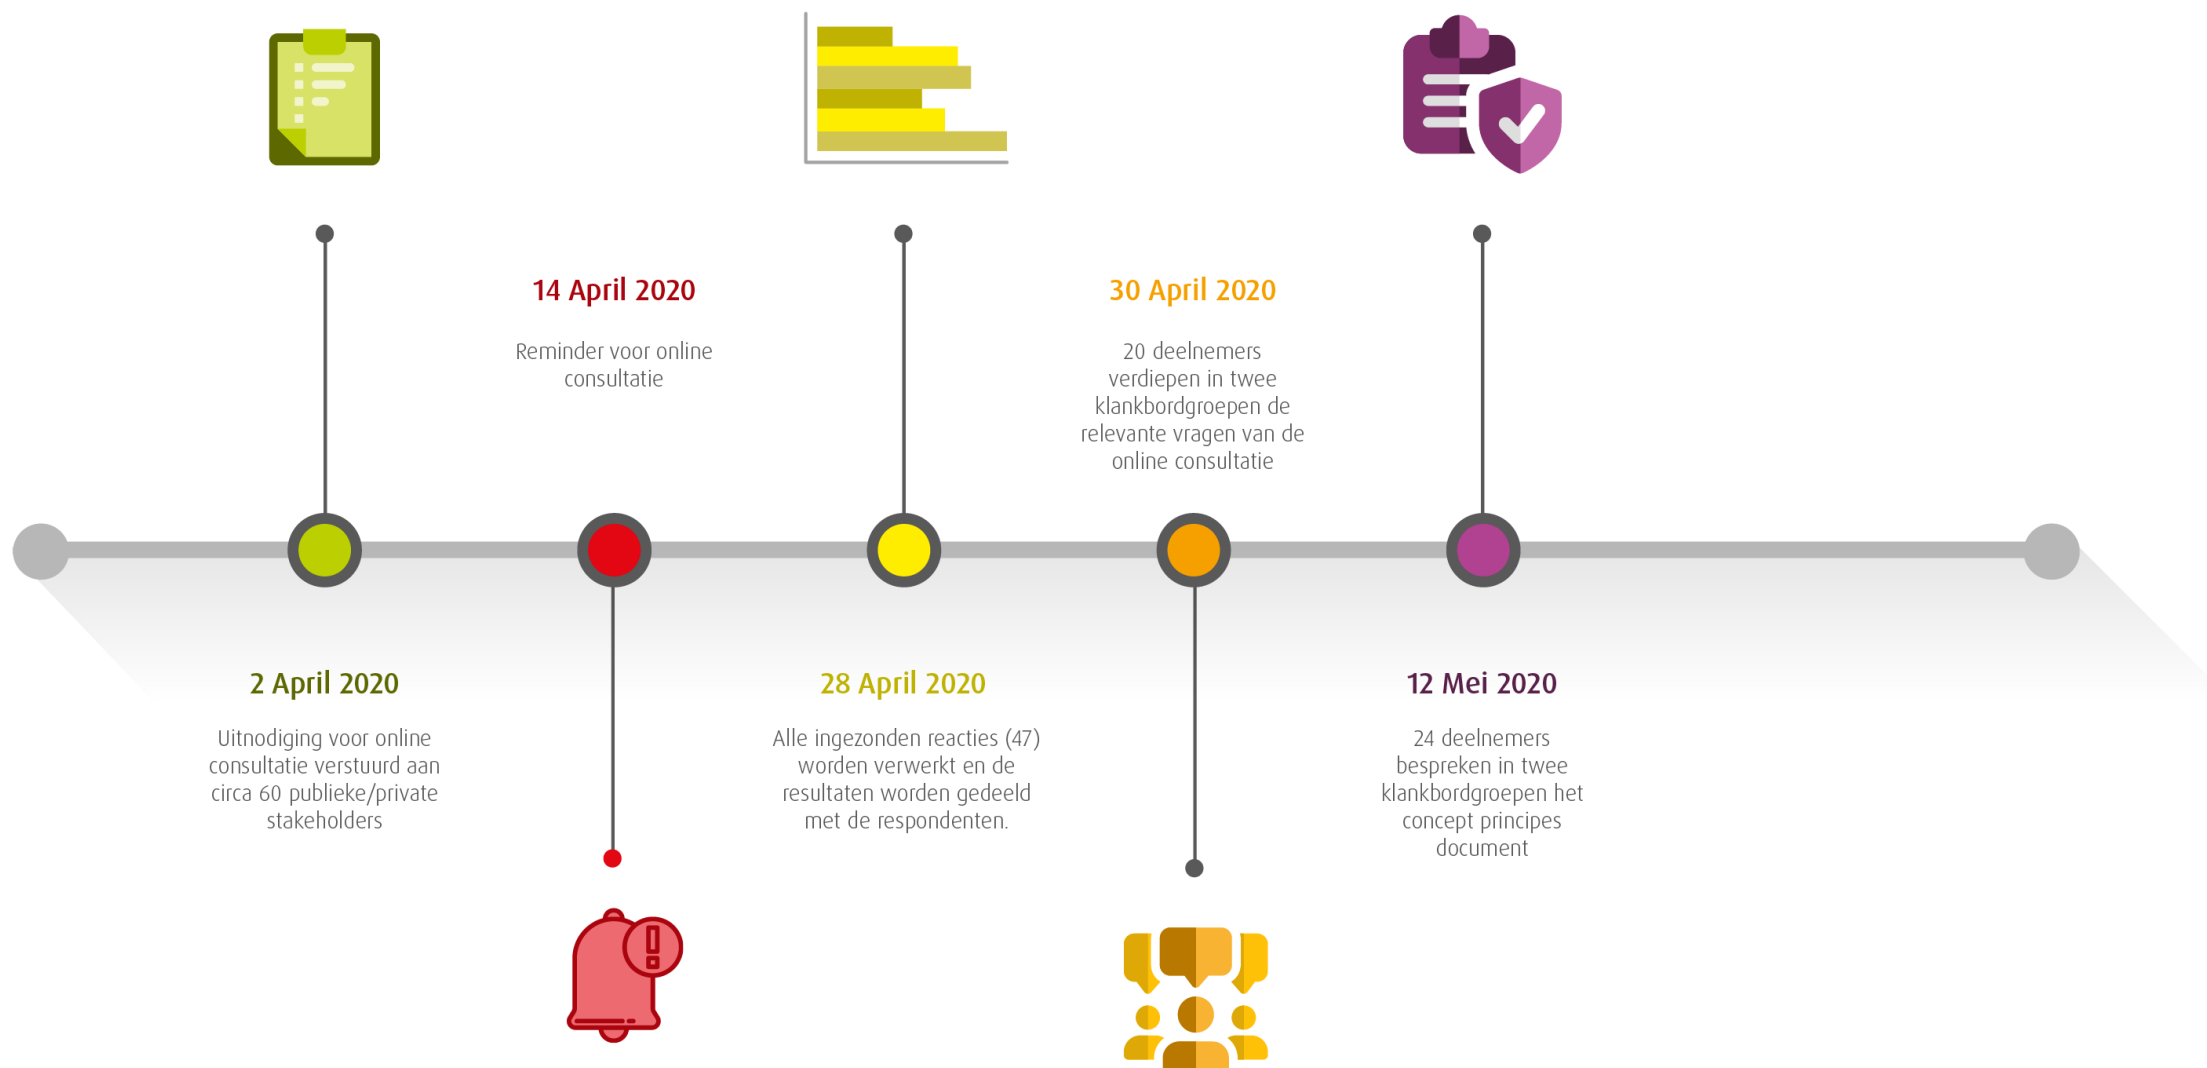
14 April 2020

Reminder voor online consultatie

30 April 2020

20 deelnemers verdiepen in twee klankbordgroepen de relevante vragen van de online consultatie

2 April 2020

Uitnodiging voor online consultatie verstuurd aan circa 60 publieke/private stakeholders

28 April 2020

Alle ingezonden reacties (47) worden verwerkt en de resultaten worden gedeeld met de respondenten.

12 Mei 2020

24 deelnemers bespreken in twee klankbordgroepen het concept principes document